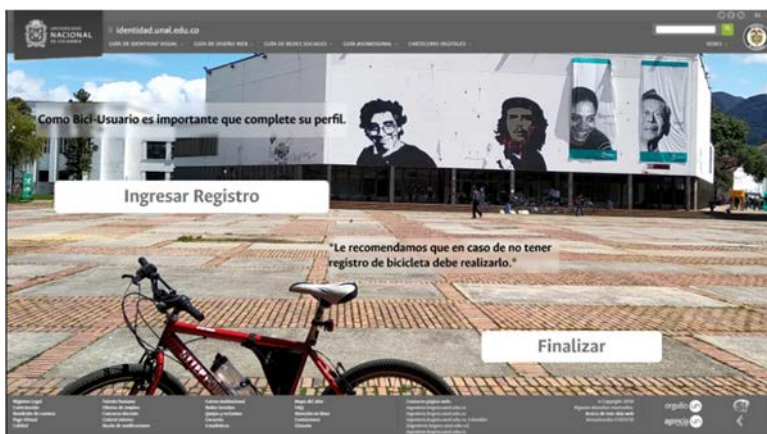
UNIVERSIDAD NACIONAL DE COLOMBIA

identidad.unal.edu.co

GUÍA DE IDENTIDAD VISUAL · GUÍA DE DISEÑO WEB · GUÍA DE REDES SOCIALES · GUÍA AUDIOVISUAL · CARTELERAS DIGITALES

SEDES

Como Bici-Usuario es importante que complete su perfil.

Ingresar Registro

"Le recomendamos que en caso de no tener registro de bicicleta debe realizarlo."

Finalizar

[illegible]